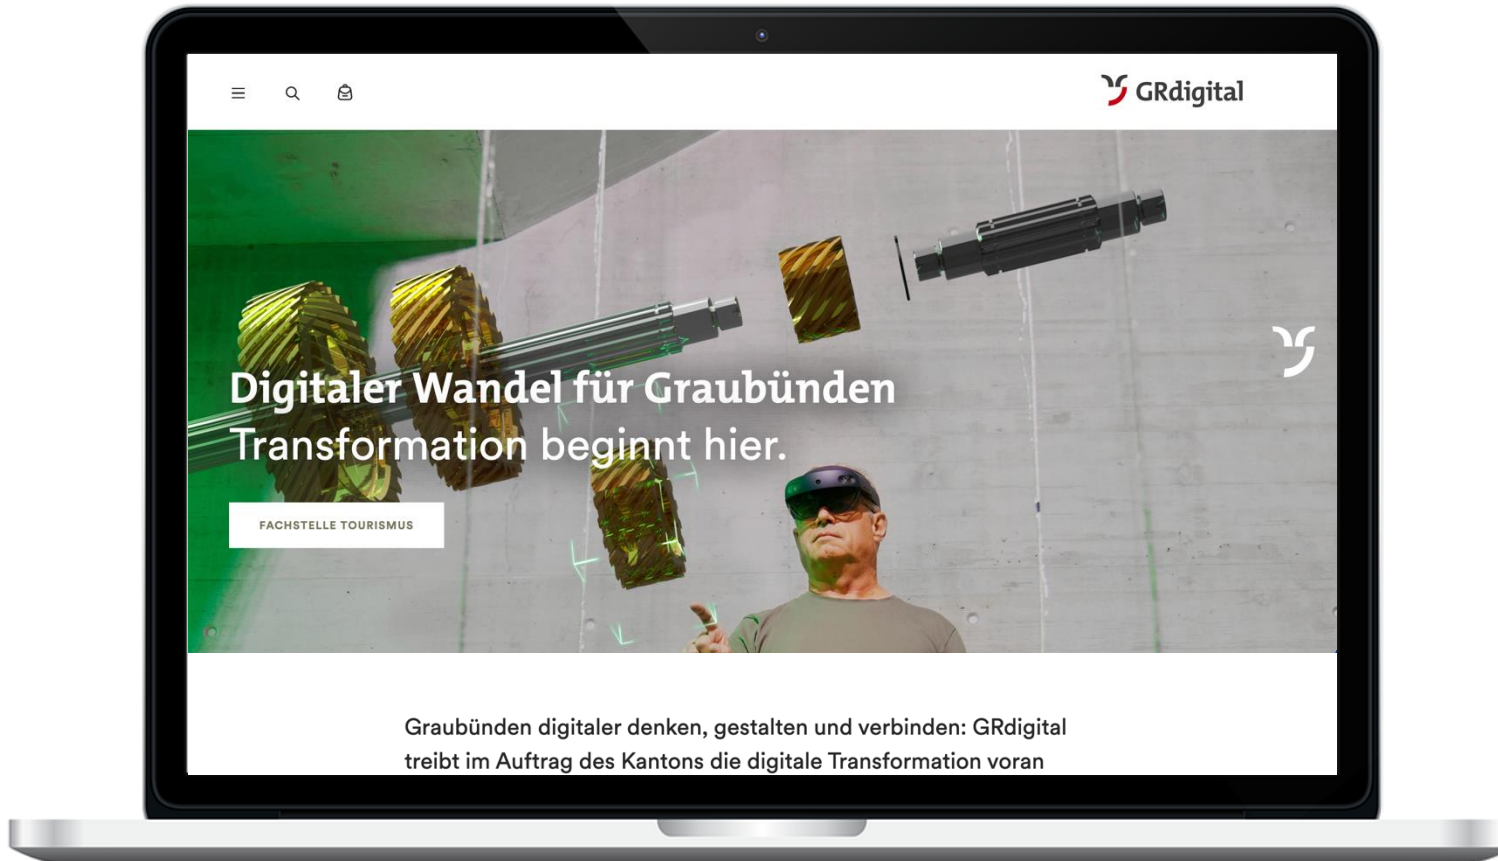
GRdigital

Digitaler Wandel für Graubünden
Transformation beginnt hier.

FACHSTELLE TOURISMUS

Graubünden digitaler denken, gestalten und verbinden: GRdigital treibt im Auftrag des Kantons die digitale Transformation voran